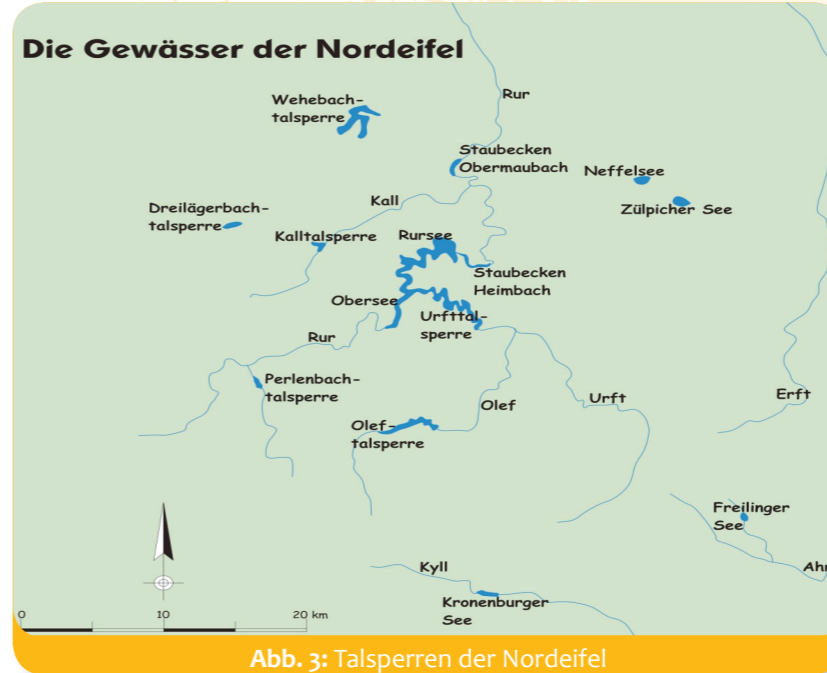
Die Gewässer der Nordeifel

Rur

Wehebachtalsperre

Staubecken Obermaubach

Neffelsee

Zülpicher See

Kall

Dreilägerbachtalsperre

Kalltalsperre

Rursee

Staubecken Heimbach

Obersee

Urfttalsperre

Rur

Perlenbachtalsperre

Olef

Urft

Erft

Oleftalsperre

Freilinger See

Kyll

Ahr

0

10

20 km

Kronenburger See

Abb. 3: Talsperren der Nordeifel